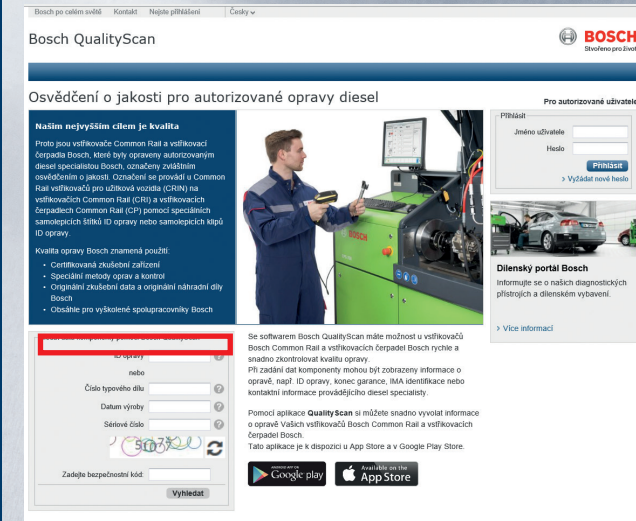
Bosch po celém světě Kontakt Nejste přihlášeni Česky

Bosch QualityScan

BOSCH
Stvořeno pro život

Osvědčení o jakosti pro autorizované opravy diesel

Pro autorizované uživatele

Naším nejvyšším cílem je kvalita

Proto jsou vstřikovače Common Rail a vstřikovací čerpadla Bosch, které byly opraveny autorizovaným diesel specialistou Bosch, označeny zvláštním osvědčením o jakosti. Označení se provádí u Common Rail vstřikovačů pro užitková vozidla (CRIN) na vstřikovačích Common Rail (CRI) a vstřikovacích čerpadlech Common Rail (CP) pomocí speciálních samolepicích štítků ID opravy nebo samolepicích klipů ID opravy.

Kvalita opravy Bosch znamená použití:
• Certifikovaná zkušební zařízení
• Speciální metody oprav a kontrol
• Originální zkušební data a originální náhradní díly Bosch
• Obsáhle pro vyškolené spolupracovníky Bosch

Přihlásit
Jméno uživatele
Heslo
Přihlásit
> Vyžádat nové heslo

Dílenský portál Bosch
Informujte se o našich diagnostických přístrojích a dílenském vybavení.

> Více informací

ID opravy
nebo
Číslo typového dílu
Datum výroby
Sériové číslo
Zadejte bezpečnostní kód:
Vyhledat

Se softwarem Bosch QualityScan máte možnost u vstřikovačů Bosch Common Rail a vstřikovacích čerpadel Bosch rychle a snadno zkontrolovat kvalitu opravy.
Při zadání dat komponenty mohou být zobrazeny informace o opravě, např. ID opravy, konec garance, IMA identifikace nebo kontaktní informace provádějícího diesel specialisty.

Pomocí aplikace QualityScan si můžete snadno vyvolat informace o opravě Vašich vstřikovačů Bosch Common Rail a vstřikovacích čerpadel Bosch.
Tato aplikace je k dispozici u App Store a v Google Play Store.

ANDROID APP ON Google play
Available on the App Store